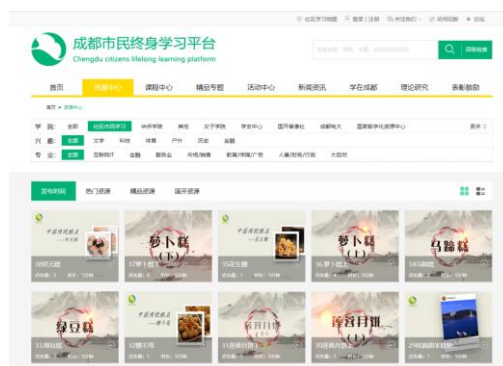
社区学习地图 登录 | 注册 关注我们 添加到收藏夹 投稿

成都市民终身学习平台
Chengdu citizens lifelong learning platform

高级检索

首页 资源中心 课程中心 精品专题 活动中心 新闻资讯 学在成都 理论研究 表彰激励

首页 > 资源中心

学 院: 全部 社区市民学习 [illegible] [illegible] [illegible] 学堂中心 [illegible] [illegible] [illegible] 更多
兴 趣: 全部 文学 科技 体育 户外 历史 金融
专 业: 全部 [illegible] 金融 服装业 市场/销售 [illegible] 人事/财务/行政 大自然

发布时间 热门资源 精品资源 国开资源

中国传统糕点
萝卜糕
马蹄糕
绿豆糕
萝卜糕
蛋黄月饼
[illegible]